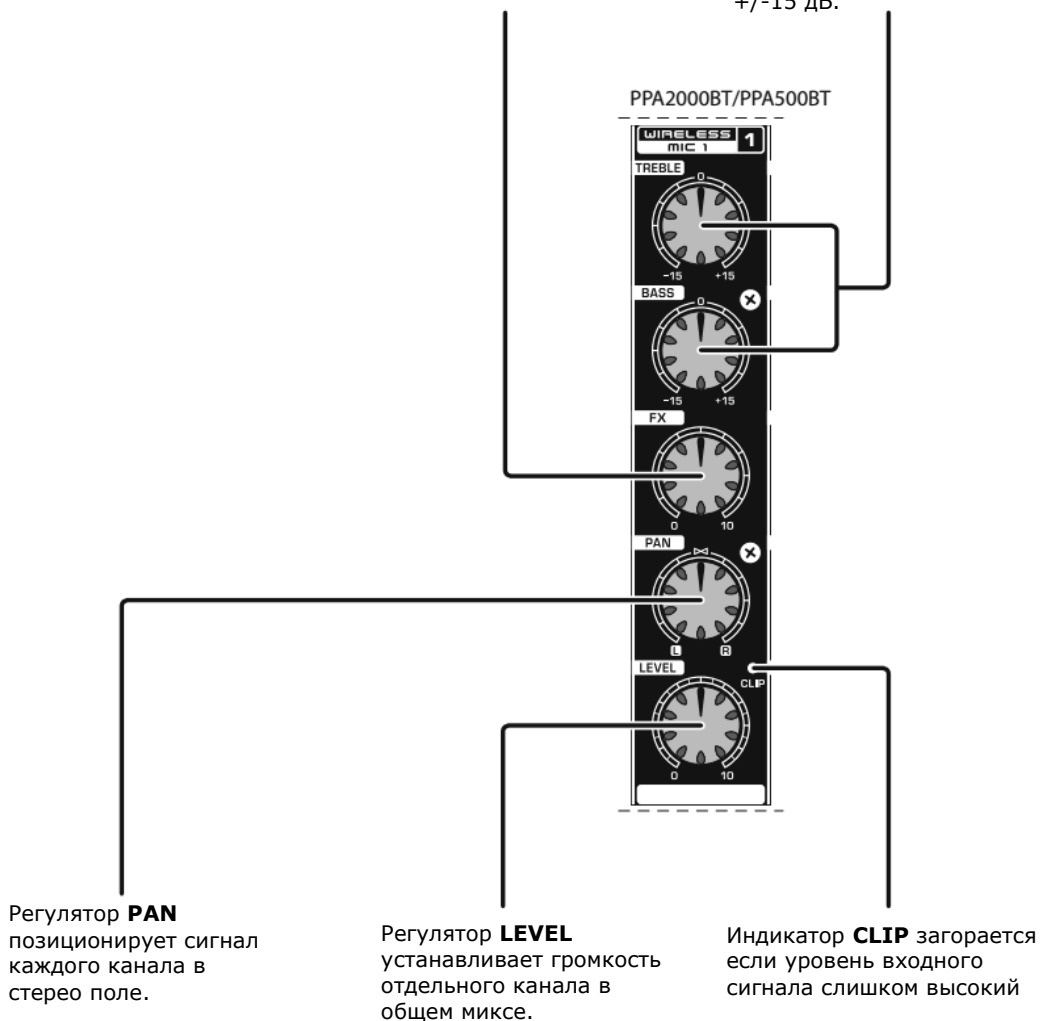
+/-15 дБ.

PPA2000BT/PPA500BT

WIRELESS MIC 1 1

TREBLE
0
-15 +15

BASS
0
-15 +15

FX
0 10

PAN
L R

LEVEL
0 10

CLIP

Регулятор **PAN** позиционирует сигнал каждого канала в стерео поле.

Регулятор **LEVEL** устанавливает громкость отдельного канала в общем миксе.

Индикатор **CLIP** загорается если уровень входного сигнала слишком высокий